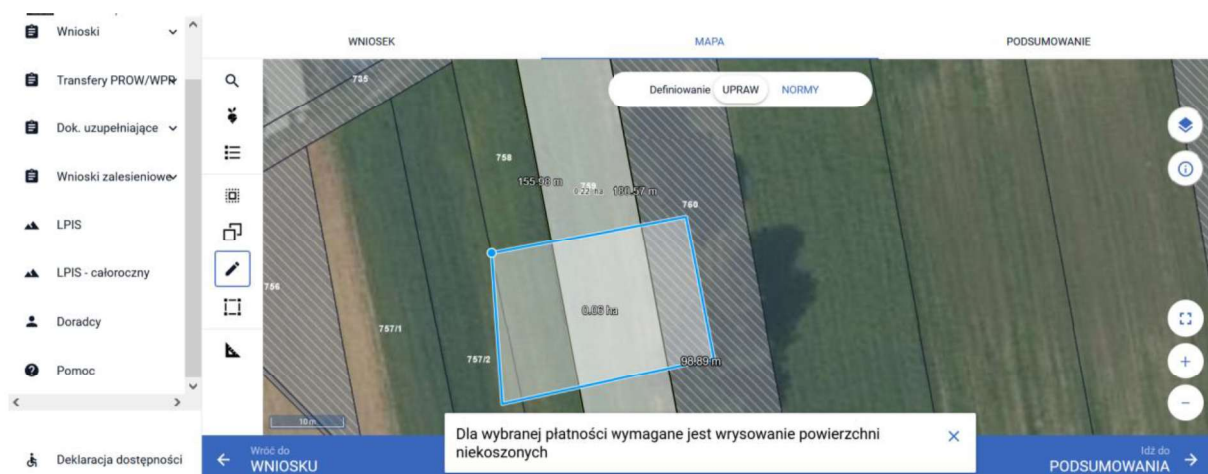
Wnioski

Transfery PROW/WPR

Dok. uzupełniające

Wnioski zalesieniowe

LPIS

LPIS - całoroczny

Doradcy

Pomoc

Deklaracja dostępności

WNIOSEK

MAPA

PODSUMOWANIE

Definiowanie UPRAW NORMY

735

758

155.08 m

759

0.22 ha

130.57 m

760

756

757/1

757/2

0.08 ha

98.89 m

10 m

Wróć do WNIOSKU

Dla wybranej płatności wymagane jest wrysowanie powierzchni niekoszonych

Idź do PODSUMOWANIA